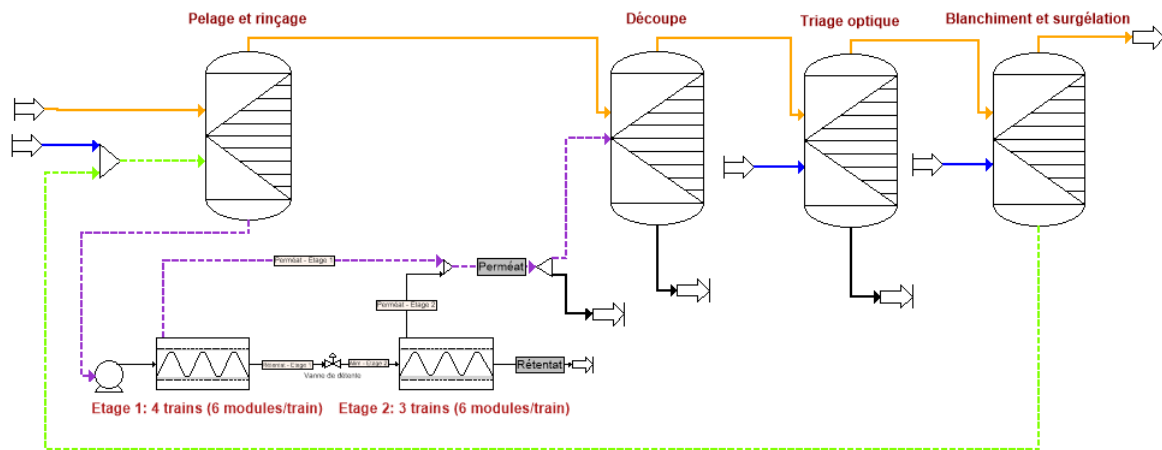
Pelage et rinçage

Découpe

Triage optique

Blanchiment et surgélation

Perméat - Etage 1

Perméat

Perméat - Etage 2

Interne - Etage

Alim - Etage 2

Vanne de détente

Rétentat

Etage 1: 4 trains (6 modules/train)

Etage 2: 3 trains (6 modules/train)